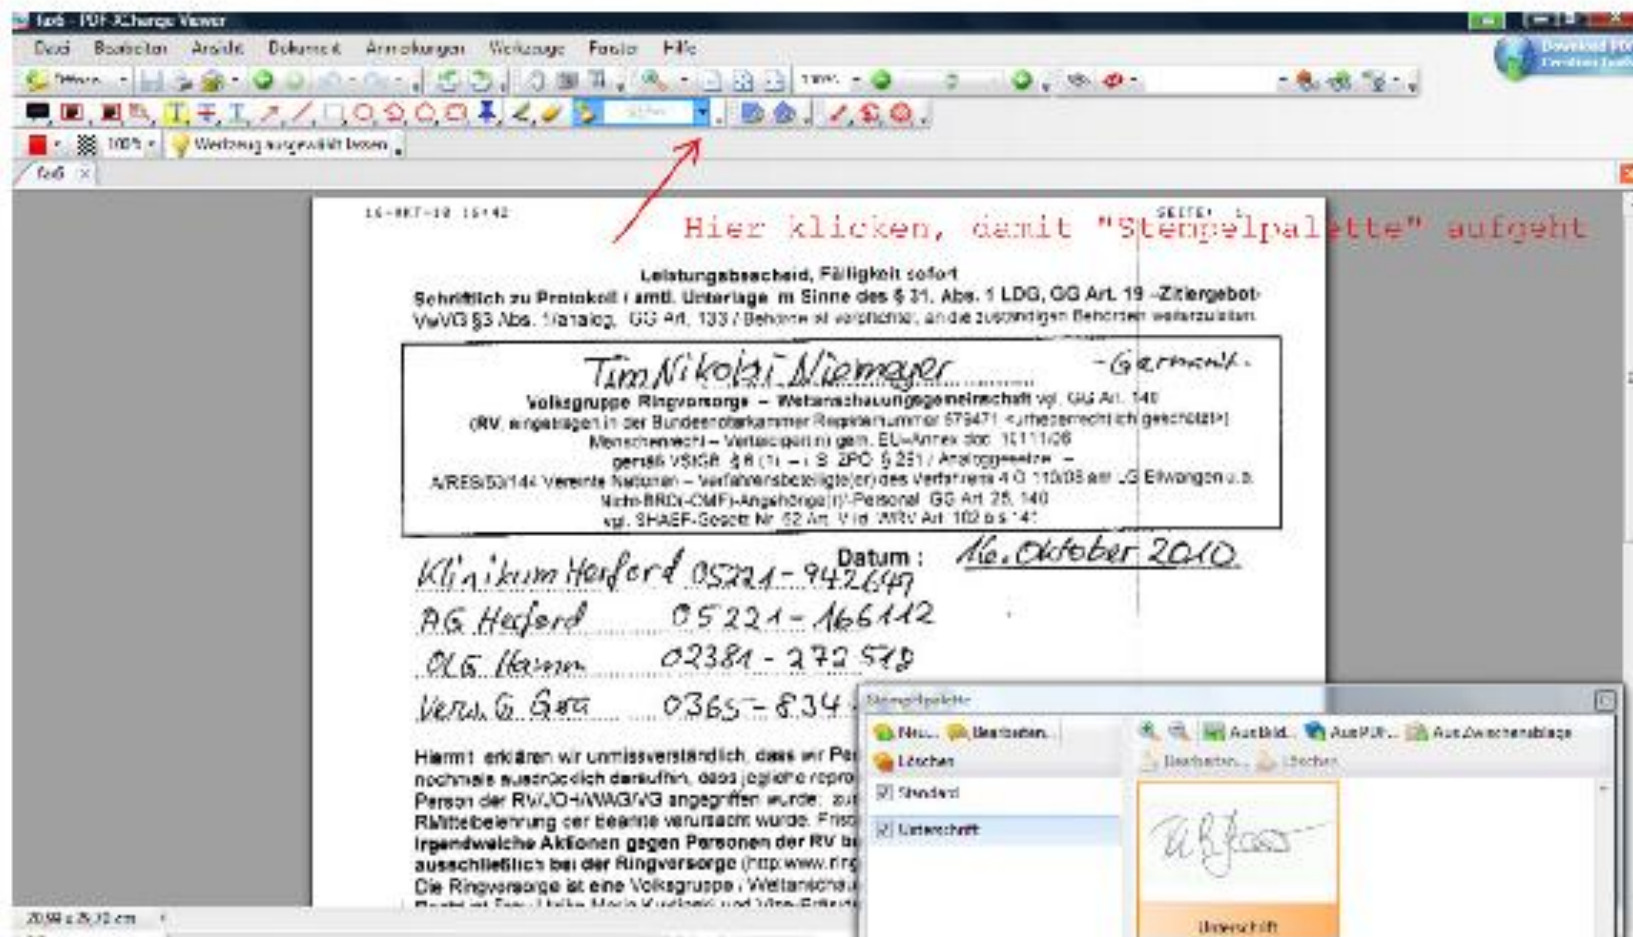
fo6 - PDF-XChange Viewer

Datei Bearbeiten Ansicht Dokument Anmerkungen Werkzeuge Fenster Hilfe

Download PDF

100%

Werkzeug ausgewählt lassen

fo6

16-OKT-10 15:42

SEITE: 1

Hier klicken, damit "Stempelpalette" aufgeht

Leistungsbescheid, Fälligkeit sofort

Schriftlich zu Protokoll / amtl. Unterlage im Sinne des § 31, Abs. 1 LDG, GG Art. 19 -Zitiergebot-

VwVG §3 Abs. 1/analog, GG Art. 133 / Behörde ist verpflichtet, an die zuständigen Behörden weiterzuleiten.

Tim Nikolai Niemeyer -Germanit-

Volksgruppe Ringvorsorge – Weltanschauungsgemeinschaft vgl. GG Art. 140

(RV, eingetragen in der Bundesnotarkammer Registernummer 579471 <urheberrechtlich geschützt>)

Menschenrecht – Vertragspartner gem. EU-Annex doc. 10111/06

gemäß VStGB, § 8 (1) – 1 S. ZPO § 251 / Analoggesetze –

A/RES/53/144 Vereinte Nationen – Verfahrensbeteiligte(r) des Verfahrens 4 O 110/08 am LG Ellwangen u.a.

Nicht-BRD(-OMF)-Angehörige(r)/-Personal GG Art 25, 140

vgl. SHAEF-Gesetz Nr. 52 Art. V iVm. WRV Art. 102 bis 141

Datum : 16. Oktober 2010

Klinikum Herford 05221-942647

AG Herford 05221-166112

OLG Hamm 02381-272 518

Verw. G. Gera 0365-834

Hiermit erklären wir unmissverständlich, dass wir Pe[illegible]

nochmals ausdrücklich darauf hin, dass jegliche repro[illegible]

Person der RV/JOH/AWAG/VG angegriffen wurde zu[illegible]

Rättelbelehrung der Beamte verursacht wurde. Fris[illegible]

irgendwelche Aktionen gegen Personen der RV b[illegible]

ausschließlich bei der Ringversorge (http:www.ring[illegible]

Die Ringversorge ist eine Volksgruppe / Weltanscha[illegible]

Stempelpalette

Neu... Bearbeiten... Löschen

Standard

Unterschrift

Aus Bild... Aus PDF... Aus Zwischenablage

Bearbeiten... Löschen

Unterschrift

20,99 x 29,70 cm